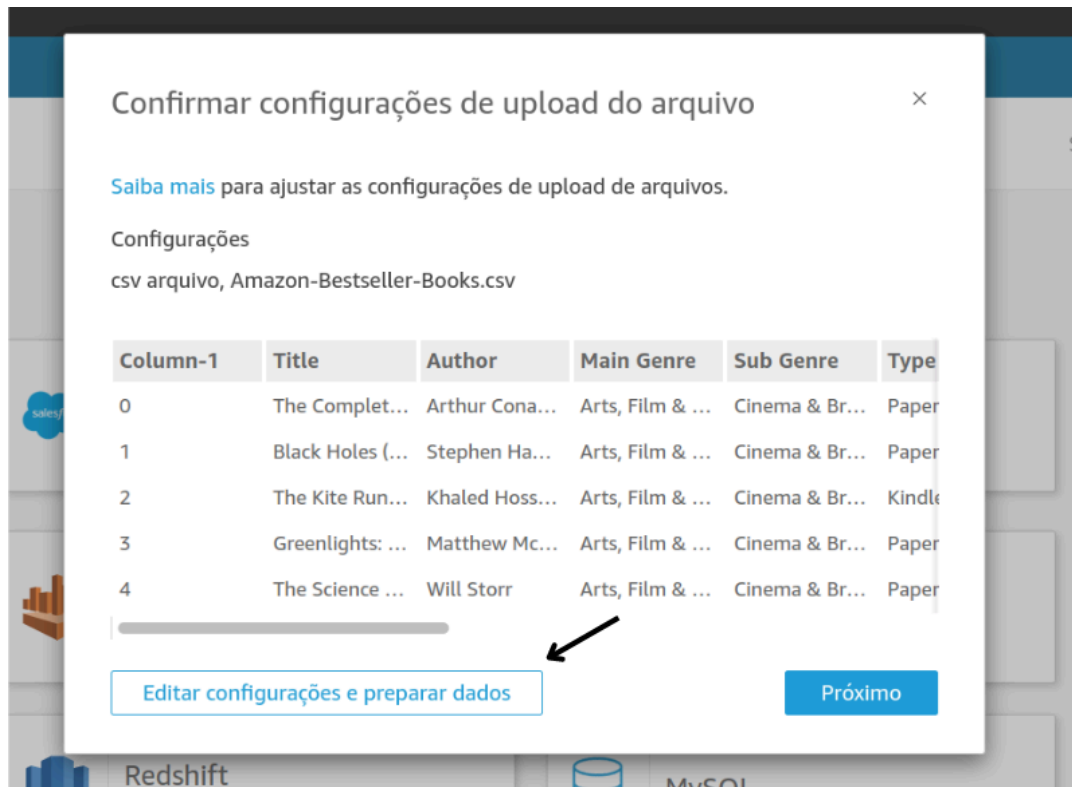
Confirmar configurações de upload do arquivo

×

Saiba mais para ajustar as configurações de upload de arquivos.

Configurações

csv arquivo, Amazon-Bestseller-Books.csv

| Column-1 | Title | Author | Main Genre | Sub Genre | Type |
|---|---|---|---|---|---|
| 0 | The Complet... | Arthur Cona... | Arts, Film & ... | Cinema & Br... | Paper |
| 1 | Black Holes (... | Stephen Ha... | Arts, Film & ... | Cinema & Br... | Paper |
| 2 | The Kite Run... | Khaled Hoss... | Arts, Film & ... | Cinema & Br... | Kindle |
| 3 | Greenlights: ... | Matthew Mc... | Arts, Film & ... | Cinema & Br... | Paper |
| 4 | The Science ... | Will Storr | Arts, Film & ... | Cinema & Br... | Paper |

Editar configurações e preparar dados

Próximo

salesf

Redshift

MySQL